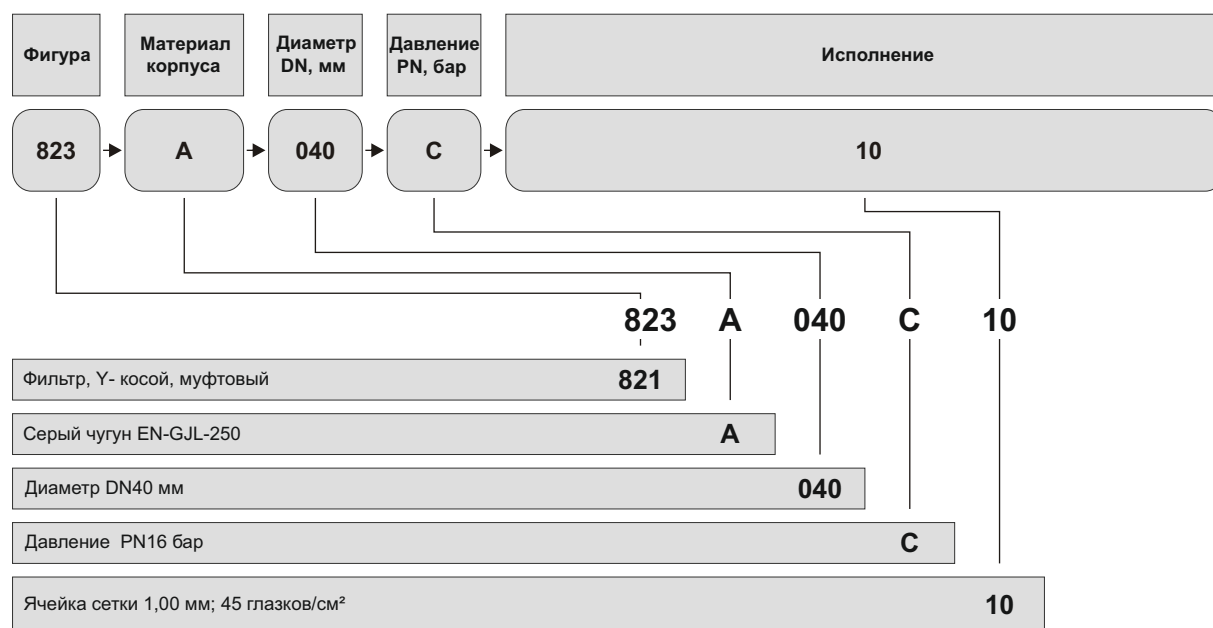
| Фигура | Материал корпуса | Диаметр DN, мм | Давление PN, бар | Исполнение |
|---|---|---|---|---|
| 823 | A | 040 | C | 10 |

823 A 040 C 10

Фильтр, Y- косой, муфтовый 821

Серый чугун EN-GJL-250 A

Диаметр DN40 мм 040

Давление PN16 бар C

Ячейка сетки 1,00 мм; 45 глазков/см² 10